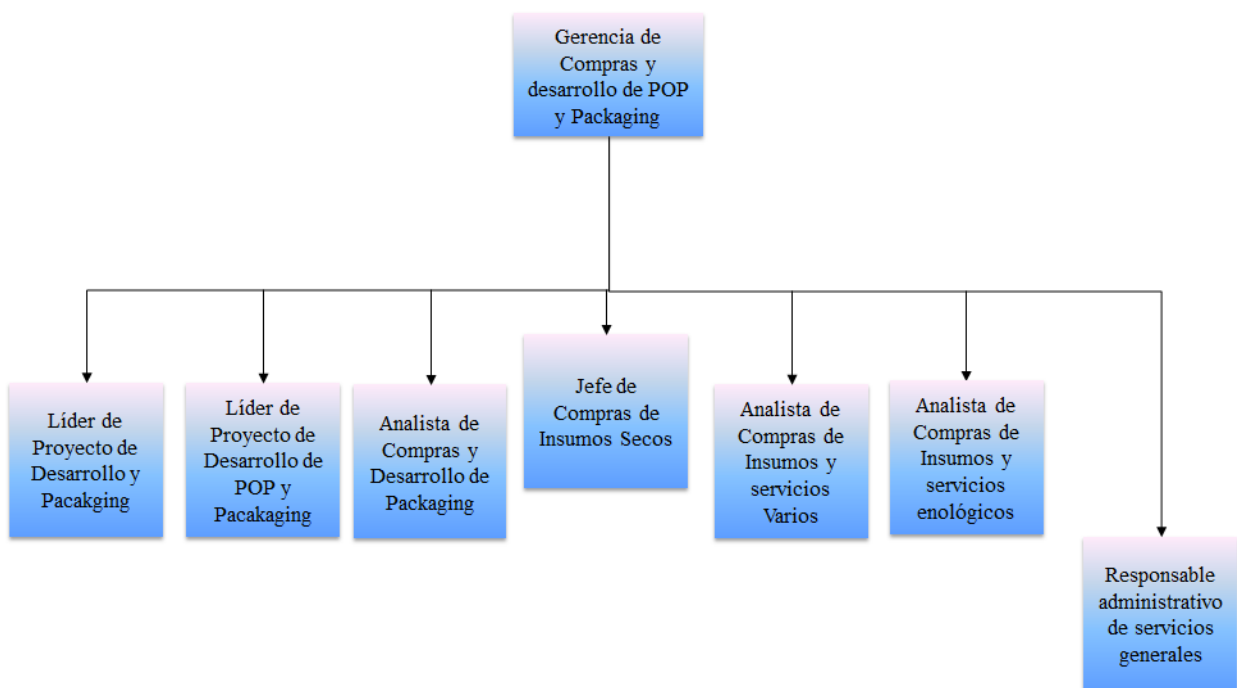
Gerencia de Compras y desarrollo de POP y Packaging

Líder de Proyecto de Desarrollo y Pacakging

Líder de Proyecto de Desarrollo de POP y Pacakaging

Analista de Compras y Desarrollo de Packaging

Jefe de Compras de Insumos Secos

Analista de Compras de Insumos y servicios Varios

Analista de Compras de Insumos y servicios enológicos

Responsable administrativo de servicios generales